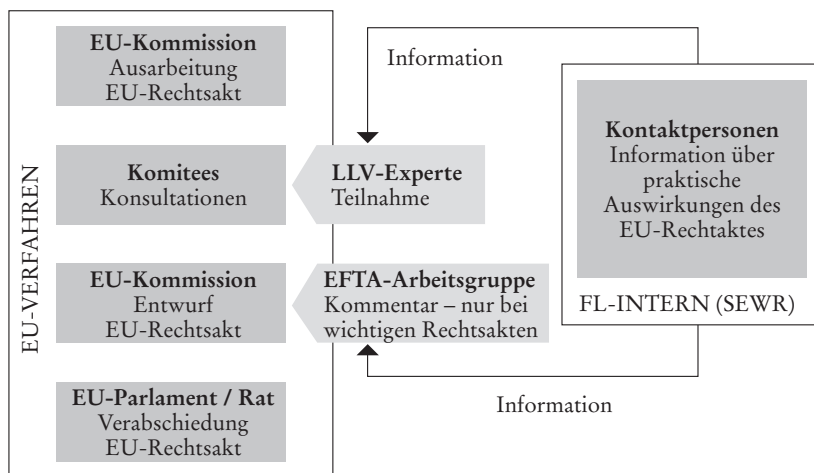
EU-Kommission
Ausarbeitung
EU-Rechtsakt

Komitees
Konsultationen

EU-Kommission
Entwurf
EU-Rechtsakt

EU-Parlament / Rat
Verabschiedung
EU-Rechtsakt

EU-VERFAHREN

Information

LLV-Experte
Teilnahme

EFTA-Arbeitsgruppe
Kommentar – nur bei wichtigen Rechtsakten

Kontaktpersonen
Information über praktische Auswirkungen des EU-Rechtaktes

FL-INTERN (SEWR)

Information